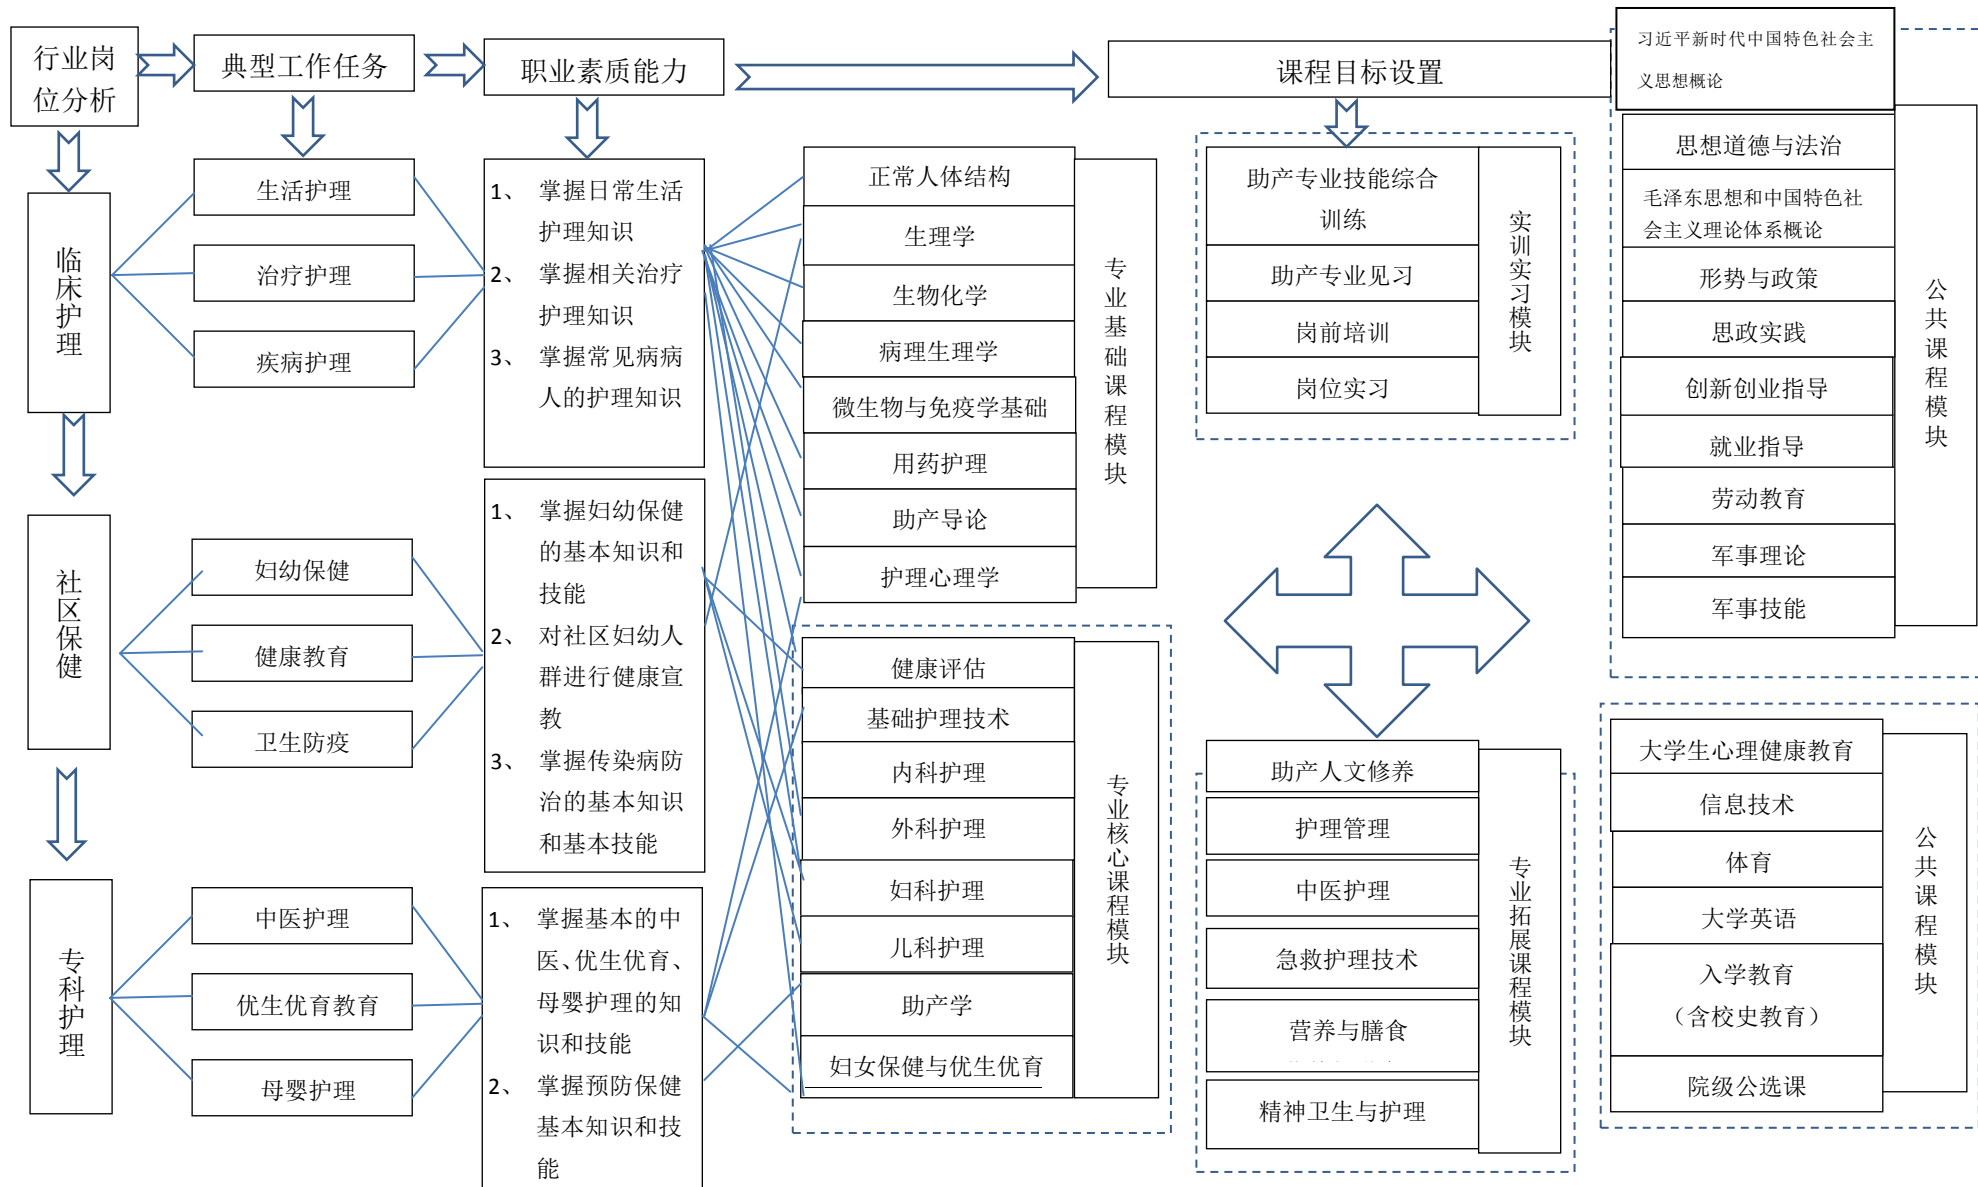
行业岗位分析

典型工作任务

职业素质能力

课程目标设置

习近平新时代中国特色社会主义思想概论

临床护理

生活护理

治疗护理

疾病护理

1、 掌握日常生活护理知识
2、 掌握相关治疗护理知识
3、 掌握常见病病人的护理知识

正常人体结构
生理学
生物化学
病理生理学
微生物与免疫学基础
用药护理
助产导论
护理心理学

专业基础课程模块

助产专业技能综合训练
助产专业见习
岗前培训
岗位实习

实训实习模块

思想道德与法治
毛泽东思想和中国特色社会主义理论体系概论
形势与政策
思政实践
创新创业指导
就业指导
劳动教育
军事理论
军事技能

公共课程模块

社区保健

妇幼保健

健康教育

卫生防疫

1、 掌握妇幼保健的基本知识和技能
2、 对社区妇幼人群进行健康宣教
3、 掌握传染病防治的基本知识和基本技能

健康评估
基础护理技术
内科护理
外科护理
妇科护理
儿科护理
助产学
妇女保健与优生优育

专业核心课程模块

助产人文修养
护理管理
中医护理
急救护理技术
营养与膳食
精神卫生与护理

专业拓展课程模块

大学生心理健康教育
信息技术
体育
大学英语
入学教育（含校史教育）
院级公选课

公共课程模块

专科护理

中医护理

优生优育教育

母婴护理

1、 掌握基本的中医、优生优育、母婴护理的知识和技能
2、 掌握预防保健基本知识和技能